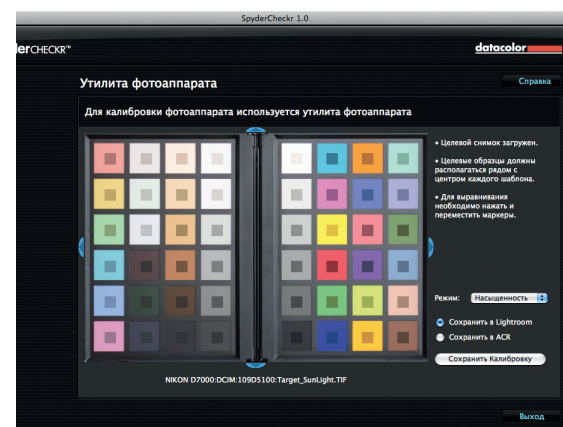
SpyderCheckr 1.0

erCHECKR™

datacolor

Утилита фотоаппарата

Справка

Для калибровки фотоаппарата используется утилита фотоаппарата

• Целевой снимок загружен.

• Целевые образцы должны располагаться рядом с центром каждого шаблона.

• Для выравнивания необходимо нажать и переместить маркеры.

Режим: Насыщенность

Сохранить в Lightroom

Сохранить в ACR

Сохранить Калибровку

NIKON D7000:DCIM:109D5100:Target_SunLight.TIF

Выход